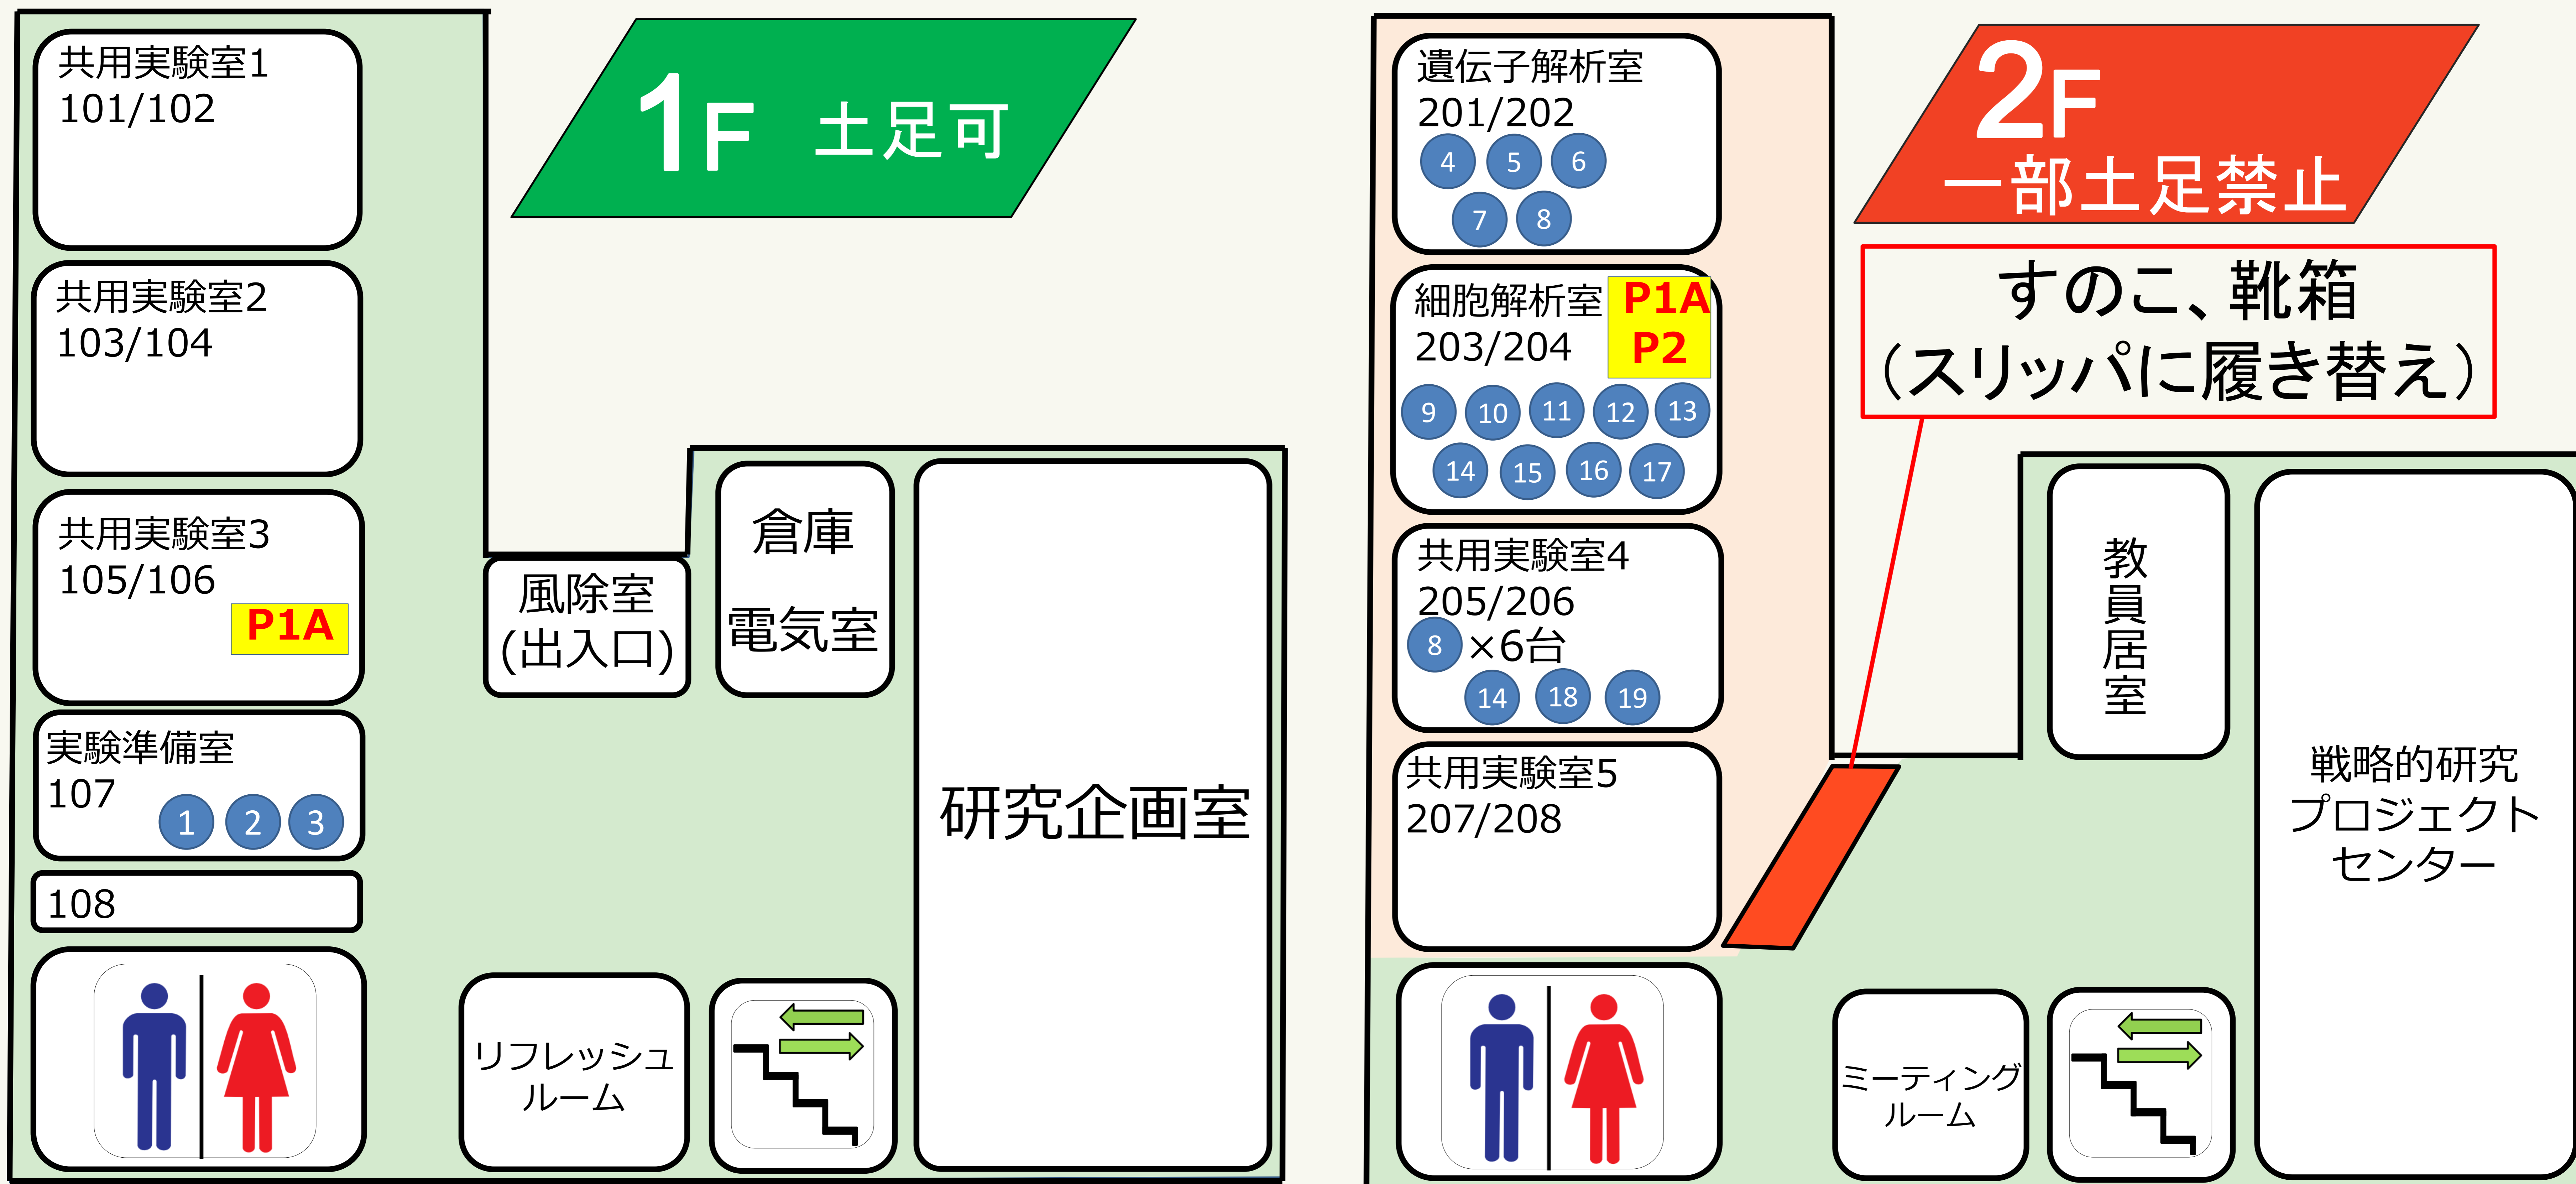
共用実験室1
101/102

1F 土足可

共用実験室2
103/104

共用実験室3
105/106
P1A

風除室
(出入口)

倉庫

電気室

研究企画室

実験準備室
107
1 2 3

108

リフレッシュ
ルーム

遺伝子解析室
201/202
4 5 6
7 8

2F
一部土足禁止

すのこ、靴箱
(スリッパに履き替え)

細胞解析室
203/204
P1A
P2
9 10 11 12 13
14 15 16 17

共用実験室4
205/206
8 ×6台
14 18 19

共用実験室5
207/208

教員居室

戦略的研究
プロジェクト
センター

ミーティング
ルーム